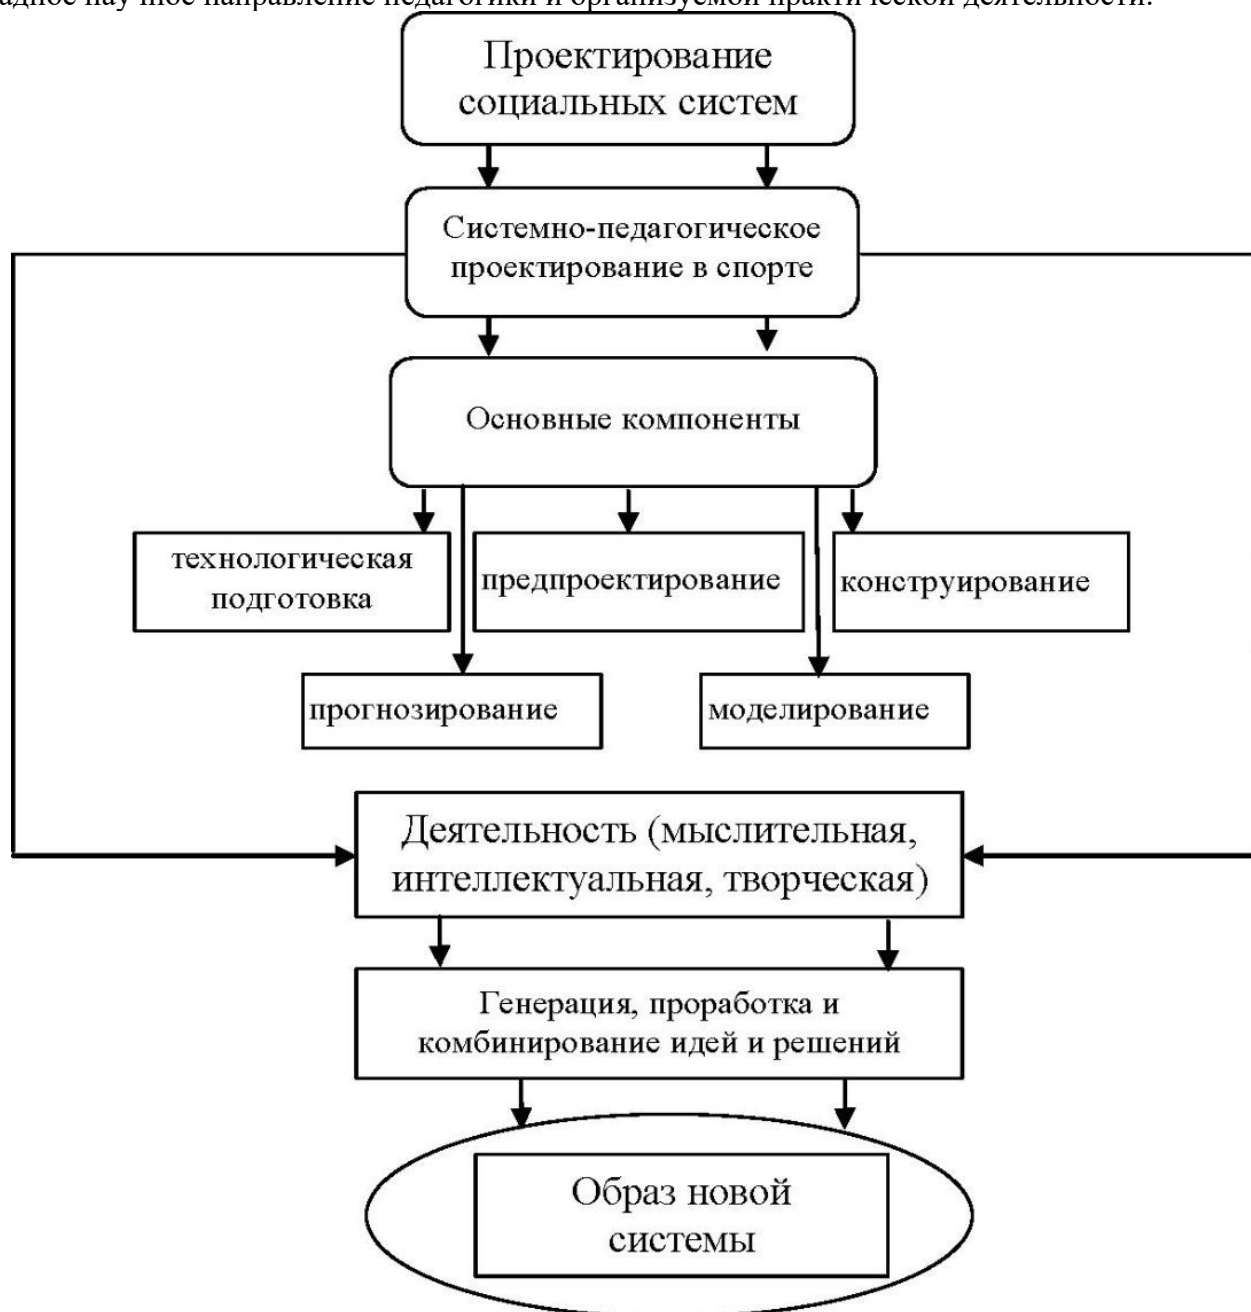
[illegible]адное научное направление педагогики и организуемой практической деятельности.

Проектирование социальных систем

Системно-педагогическое проектирование в спорте

Основные компоненты

технологическая подготовка

предпроектирование

конструирование

прогнозирование

моделирование

Деятельность (мыслительная, интеллектуальная, творческая)

Генерация, проработка и комбинирование идей и решений

Образ новой системы